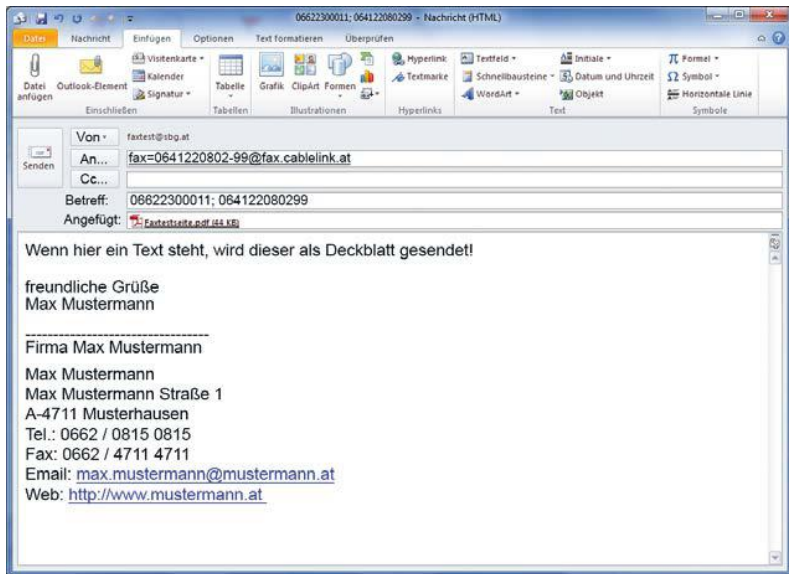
06622300011; 064122080299 - Nachricht (HTML)

Datei | Nachricht | Einfügen | Optionen | Text formatieren | Überprüfen

Datei anfügen | Outlook-Element | Visitenkarte | Kalender | Signatur | Einschließen
Tabelle | Tabellen
Grafik | ClipArt | Formen | Illustrationen
Hyperlink | Textmarke | Hyperlinks
Textfeld | Schnellbausteine | WordArt | Initiale | Datum und Uhrzeit | Objekt | Text
Formel | Symbol | Horizontale Linie | Symbole

Senden
Von: faxtest@sbg.at
An...: fax=0641220802-99@fax.cablelink.at
Cc...:
Betreff: 06622300011; 064122080299
Angefügt: Faxtestseite.pdf (44 KB)

Wenn hier ein Text steht, wird dieser als Deckblatt gesendet!

freundliche Grüße
Max Mustermann

--------------------------------
Firma Max Mustermann

Max Mustermann
Max Mustermann Straße 1
A-4711 Musterhausen
Tel.: 0662 / 0815 0815
Fax: 0662 / 4711 4711
Email: max.mustermann@mustermann.at
Web: http://www.mustermann.at